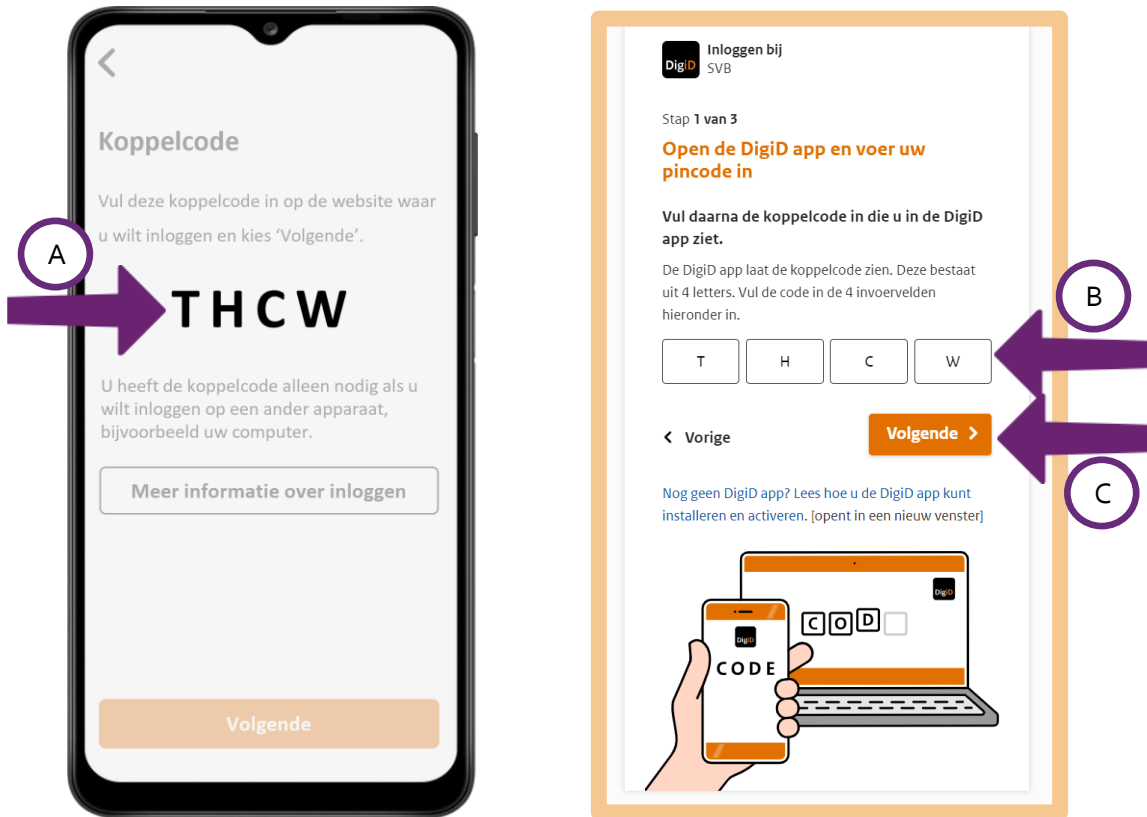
Koppelcode

Vul deze koppelcode in op de website waar u wilt inloggen en kies ‘Volgende’.

A

THCW

U heeft de koppelcode alleen nodig als u wilt inloggen op een ander apparaat, bijvoorbeeld uw computer.

Meer informatie over inloggen

Volgende

DigiD Inloggen bij SVB

Stap 1 van 3

Open de DigiD app en voer uw pincode in

Vul daarna de koppelcode in die u in de DigiD app ziet.

De DigiD app laat de koppelcode zien. Deze bestaat uit 4 letters. Vul de code in de 4 invoervelden hieronder in.

B

| T | H | C | W |
|---|---|---|---|

< Vorige

Volgende >

C

Nog geen DigiD app? Lees hoe u de DigiD app kunt installeren en activeren. [opent in een nieuw venster]

DigiD

DigiD

CODE

C O D